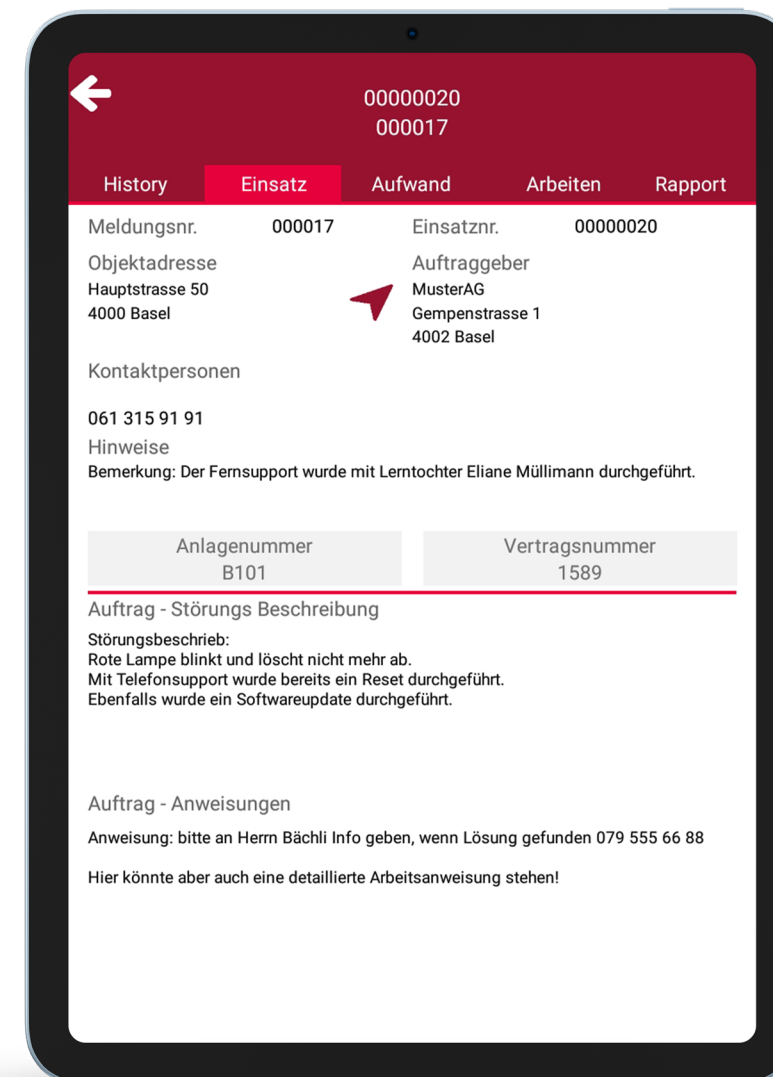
00000020
000017

History | Einsatz | Aufwand | Arbeiten | Rapport

Meldungsnr. 000017
Einsatznr. 00000020

Objektadresse
Hauptstrasse 50
4000 Basel

Auftraggeber
MusterAG
Gempenstrasse 1
4002 Basel

Kontaktpersonen

061 315 91 91

Hinweise
Bemerkung: Der Fernsupport wurde mit Lerntochter Eliane Müllimann durchgeführt.

Anlagenummer
B101

Vertragsnummer
1589

Auftrag - Störungs Beschreibung

Störungsbeschrieb:
Rote Lampe blinkt und löscht nicht mehr ab.
Mit Telefonsupport wurde bereits ein Reset durchgeführt.
Ebenfalls wurde ein Softwareupdate durchgeführt.

Auftrag - Anweisungen

Anweisung: bitte an Herrn Bächli Info geben, wenn Lösung gefunden 079 555 66 88

Hier könnte aber auch eine detaillierte Arbeitsanweisung stehen!